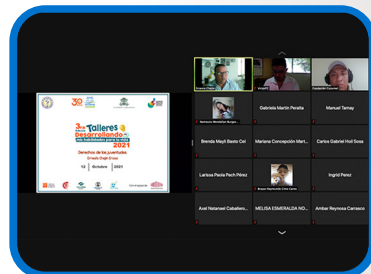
3ros Talleres Desarrollando
2021
Derechos de las juventudes
12 Octubre 2021

Gabriela Martin Peralta
Manuel Tamay
Brenda Mayli Basto Cel
Mariana Concepción Mart...
Carlos Gabriel Hoil Sosa
Larissa Paola Pech Pérez
Ingrid Perez
Axel Natanael Caballero...
MELISA ESMERALDA NO...
Ambar Reynosa Carrasco